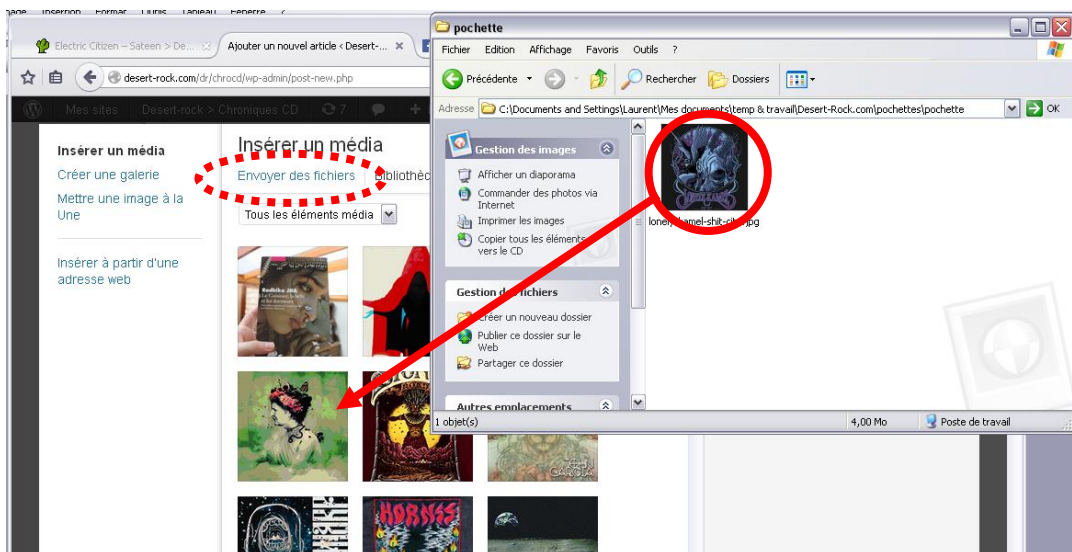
Electric Citizen – Sateen > De... Ajouter un nouvel article ‹ Desert-...

desert-rock.com/dr/chrocd/wp-admin/post-new.php

Mes sites Desert-rock > Chroniques CD 7

Insérer un média
Créer une galerie
Mettre une image à la Une
Insérer à partir d'une adresse web

Insérer un média
Envoyer des fichiers Bibliothè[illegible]
Tous les éléments média

pochette
Fichier Edition Affichage Favoris Outils ?
Précédente Rechercher Dossiers
Adresse C:\Documents and Settings\Laurent\Mes documents\temp & travail\Desert-Rock.com\pochettes\pochette OK

Gestion des images
Afficher un diaporama
Commander des photos via Internet
Imprimer les images
Copier tous les éléments vers le CD

Gestion des fichiers
Créer un nouveau dossier
Publier ce dossier sur le Web
Partager ce dossier

Autres emplacements

lonely-camel-shit-city.jpg

1 objet(s) 4,00 Mo Poste de travail